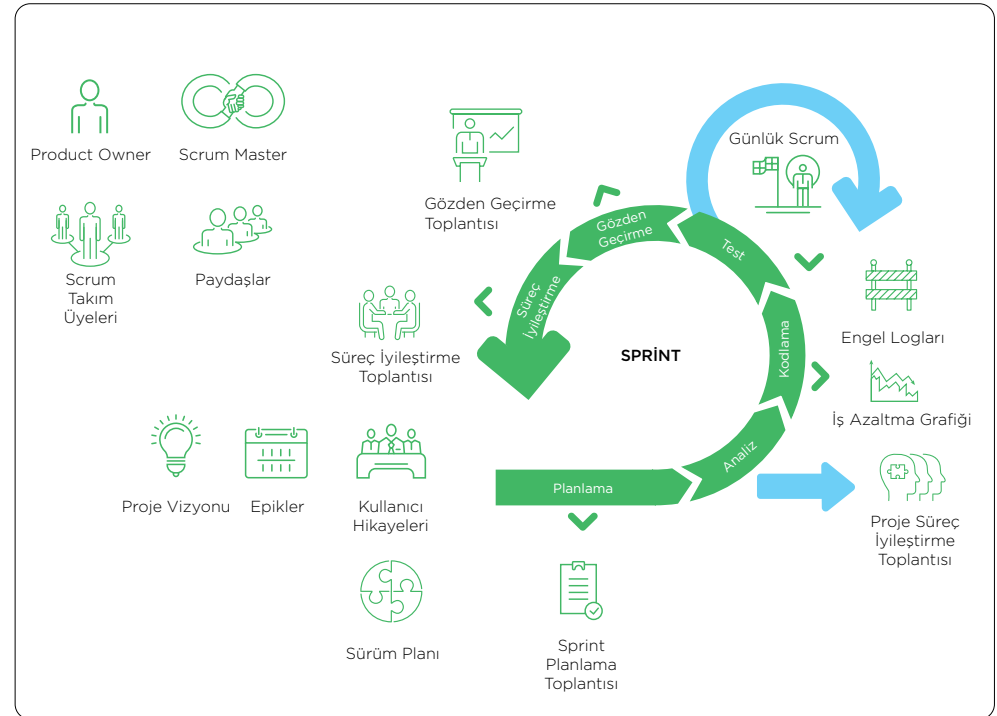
Product Owner

Scrum Master

Scrum Takım Üyeleri

Paydaşlar

Gözden Geçirme Toplantısı

Günlük Scrum

Gözden Geçirme

Test

Süreç İyileştirme

Süreç İyileştirme Toplantısı

SPRİNT

Kodlama

Engel Logları

İş Azaltma Grafiği

Analiz

Planlama

Proje Vizyonu

Epikler

Kullanıcı Hikayeleri

Proje Süreç İyileştirme Toplantısı

Sürüm Planı

Sprint Planlama Toplantısı